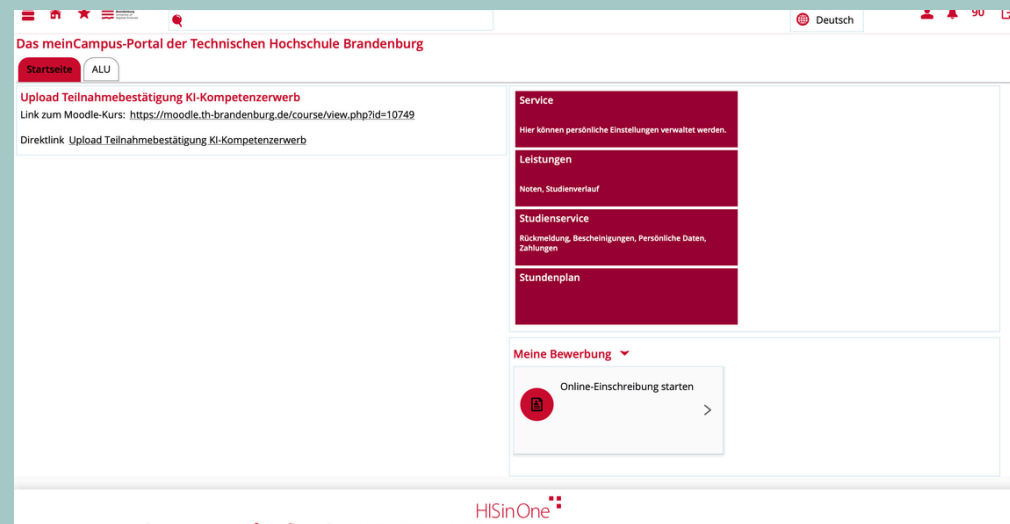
Deutsch
90

Das meinCampus-Portal der Technischen Hochschule Brandenburg

Startseite
ALU

Upload Teilnahmebestätigung KI-Kompetenzerwerb
Link zum Moodle-Kurs: https://moodle.th-brandenburg.de/course/view.php?id=10749

Direktlink Upload Teilnahmebestätigung KI-Kompetenzerwerb

Service
Hier können persönliche Einstellungen verwaltet werden.

Leistungen
Noten, Studienverlauf

Studienservice
Rückmeldung, Bescheinigungen, Persönliche Daten, Zahlungen

Stundenplan

Meine Bewerbung

Online-Einschreibung starten

HISinOne